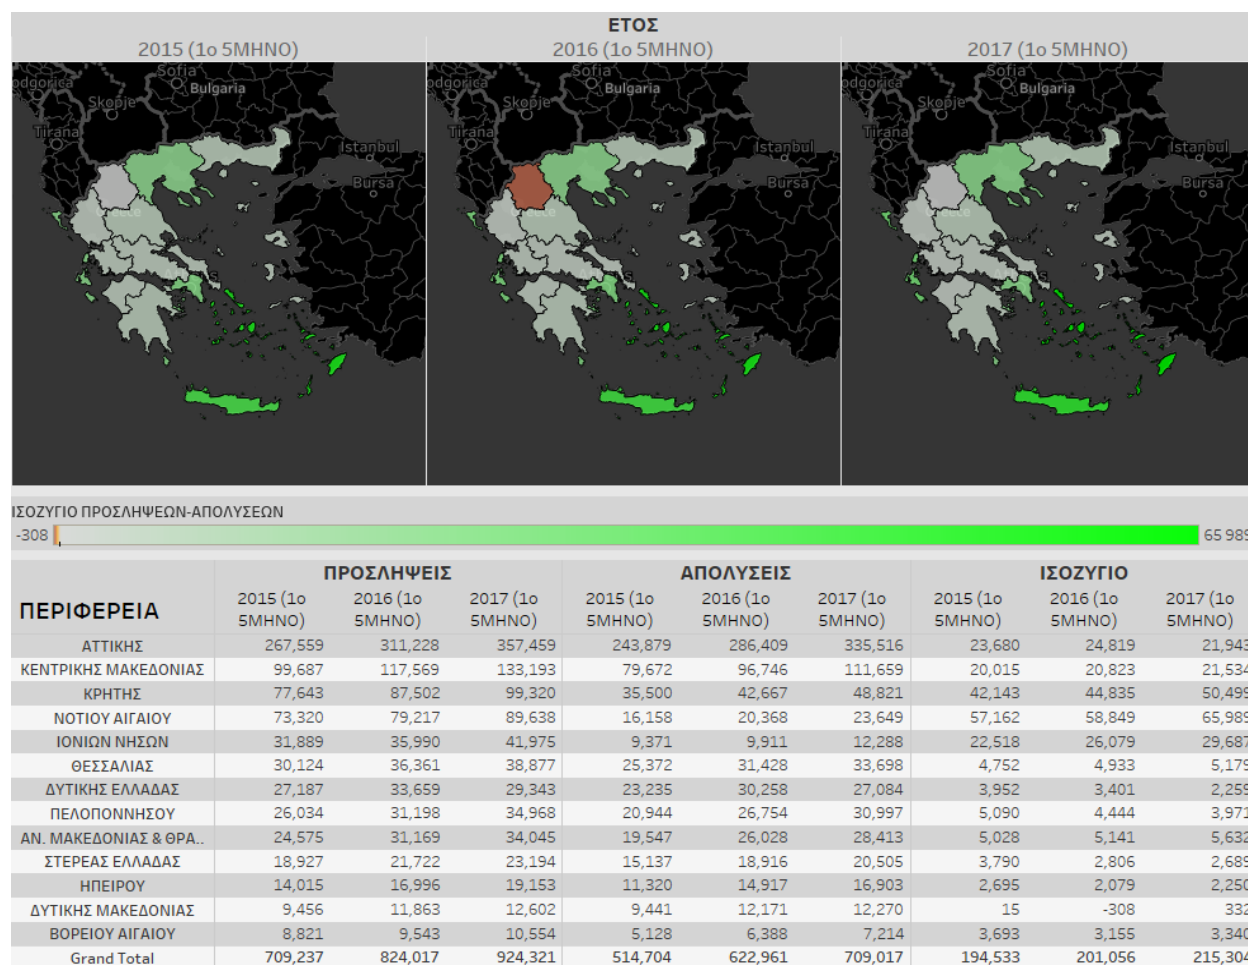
ΕΤΟΣ

2015 (1ο 5ΜΗΝΟ)

odgorica Sofia Bulgaria Skopje Tirana Istanbul Bursa Greece

2016 (1ο 5ΜΗΝΟ)

odgorica Sofia Bulgaria Skopje Tirana Istanbul Bursa

2017 (1ο 5ΜΗΝΟ)

odgorica Sofia Bulgaria Skopje Tirana Istanbul Bursa Greece

ΙΣΟΖΥΓΙΟ ΠΡΟΣΛΗΨΕΩΝ-ΑΠΟΛΥΣΕΩΝ

-308 65 989

| ΠΕΡΙΦΕΡΕΙΑ | ΠΡΟΣΛΗΨΕΙΣ 2015 (1ο 5ΜΗΝΟ) | ΠΡΟΣΛΗΨΕΙΣ 2016 (1ο 5ΜΗΝΟ) | ΠΡΟΣΛΗΨΕΙΣ 2017 (1ο 5ΜΗΝΟ) | ΑΠΟΛΥΣΕΙΣ 2015 (1ο 5ΜΗΝΟ) | ΑΠΟΛΥΣΕΙΣ 2016 (1ο 5ΜΗΝΟ) | ΑΠΟΛΥΣΕΙΣ 2017 (1ο 5ΜΗΝΟ) | ΙΣΟΖΥΓΙΟ 2015 (1ο 5ΜΗΝΟ) | ΙΣΟΖΥΓΙΟ 2016 (1ο 5ΜΗΝΟ) | ΙΣΟΖΥΓΙΟ 2017 (1ο 5ΜΗΝΟ) |
|---|---|---|---|---|---|---|---|---|---|
| ΑΤΤΙΚΗΣ | 267,559 | 311,228 | 357,459 | 243,879 | 286,409 | 335,516 | 23,680 | 24,819 | 21,943 |
| ΚΕΝΤΡΙΚΗΣ ΜΑΚΕΔΟΝΙΑΣ | 99,687 | 117,569 | 133,193 | 79,672 | 96,746 | 111,659 | 20,015 | 20,823 | 21,534 |
| ΚΡΗΤΗΣ | 77,643 | 87,502 | 99,320 | 35,500 | 42,667 | 48,821 | 42,143 | 44,835 | 50,499 |
| ΝΟΤΙΟΥ ΑΙΓΑΙΟΥ | 73,320 | 79,217 | 89,638 | 16,158 | 20,368 | 23,649 | 57,162 | 58,849 | 65,989 |
| ΙΟΝΙΩΝ ΝΗΣΩΝ | 31,889 | 35,990 | 41,975 | 9,371 | 9,911 | 12,288 | 22,518 | 26,079 | 29,687 |
| ΘΕΣΣΑΛΙΑΣ | 30,124 | 36,361 | 38,877 | 25,372 | 31,428 | 33,698 | 4,752 | 4,933 | 5,179 |
| ΔΥΤΙΚΗΣ ΕΛΛΑΔΑΣ | 27,187 | 33,659 | 29,343 | 23,235 | 30,258 | 27,084 | 3,952 | 3,401 | 2,259 |
| ΠΕΛΟΠΟΝΝΗΣΟΥ | 26,034 | 31,198 | 34,968 | 20,944 | 26,754 | 30,997 | 5,090 | 4,444 | 3,971 |
| ΑΝ. ΜΑΚΕΔΟΝΙΑΣ & ΘΡΑ.. | 24,575 | 31,169 | 34,045 | 19,547 | 26,028 | 28,413 | 5,028 | 5,141 | 5,632 |
| ΣΤΕΡΕΑΣ ΕΛΛΑΔΑΣ | 18,927 | 21,722 | 23,194 | 15,137 | 18,916 | 20,505 | 3,790 | 2,806 | 2,689 |
| ΗΠΕΙΡΟΥ | 14,015 | 16,996 | 19,153 | 11,320 | 14,917 | 16,903 | 2,695 | 2,079 | 2,250 |
| ΔΥΤΙΚΗΣ ΜΑΚΕΔΟΝΙΑΣ | 9,456 | 11,863 | 12,602 | 9,441 | 12,171 | 12,270 | 15 | -308 | 332 |
| ΒΟΡΕΙΟΥ ΑΙΓΑΙΟΥ | 8,821 | 9,543 | 10,554 | 5,128 | 6,388 | 7,214 | 3,693 | 3,155 | 3,340 |
| Grand Total | 709,237 | 824,017 | 924,321 | 514,704 | 622,961 | 709,017 | 194,533 | 201,056 | 215,304 |